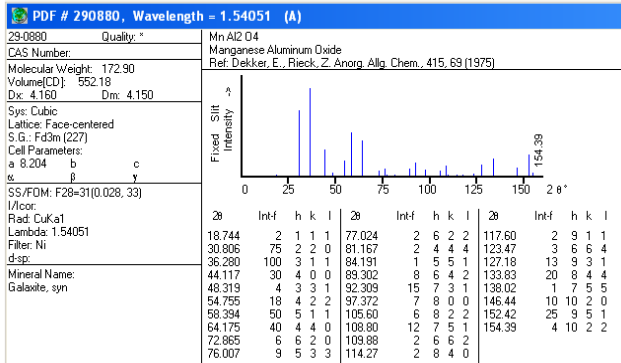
PDF # 290880, Wavelength = 1.54051 (A)

29-0880 Quality: *

CAS Number:

Molecular Weight: 172.90
Volume[CD]: 552.18
Dx: 4.160 Dm: 4.150

Sys: Cubic
Lattice: Face-centered
S.G.: Fd3m (227)
Cell Parameters:
a 8.204 b c
α β γ

SS/FOM: F28=31(0.028, 33)
I/Icor:
Rad: CuKa1
Lambda: 1.54051
Filter: Ni
d-sp:

Mineral Name:
Galaxite, syn

Mn Al2 O4
Manganese Aluminum Oxide
Ref: Dekker, E., Rieck, Z. Anorg. Allg. Chem., 415, 69 (1975)

Fixed Slit Intensity ->

154.39

0 25 50 75 100 125 150 2θ°

| 2θ | Int-f | h | k | l |
|---|---|---|---|---|
| 18.744 | 2 | 1 | 1 | 1 |
| 30.806 | 75 | 2 | 2 | 0 |
| 36.280 | 100 | 3 | 1 | 1 |
| 44.117 | 30 | 4 | 0 | 0 |
| 48.319 | 4 | 3 | 3 | 1 |
| 54.755 | 18 | 4 | 2 | 2 |
| 58.394 | 50 | 5 | 1 | 1 |
| 64.175 | 40 | 4 | 4 | 0 |
| 72.865 | 6 | 6 | 2 | 0 |
| 76.007 | 9 | 5 | 3 | 3 |

| 2θ | Int-f | h | k | l |
|---|---|---|---|---|
| 77.024 | 2 | 6 | 2 | 2 |
| 81.167 | 2 | 4 | 4 | 4 |
| 84.191 | 1 | 5 | 5 | 1 |
| 89.302 | 8 | 6 | 4 | 2 |
| 92.309 | 15 | 7 | 3 | 1 |
| 97.372 | 7 | 8 | 0 | 0 |
| 105.60 | 6 | 8 | 2 | 2 |
| 108.80 | 12 | 7 | 5 | 1 |
| 109.88 | 2 | 6 | 6 | 2 |
| 114.27 | 2 | 8 | 4 | 0 |

| 2θ | Int-f | h | k | l |
|---|---|---|---|---|
| 117.60 | 2 | 9 | 1 | 1 |
| 123.47 | 3 | 6 | 6 | 4 |
| 127.18 | 13 | 9 | 3 | 1 |
| 133.83 | 20 | 8 | 4 | 4 |
| 138.02 | 1 | 7 | 5 | 5 |
| 146.44 | 10 | 10 | 2 | 0 |
| 152.42 | 25 | 9 | 5 | 1 |
| 154.39 | 4 | 10 | 2 | 2 |